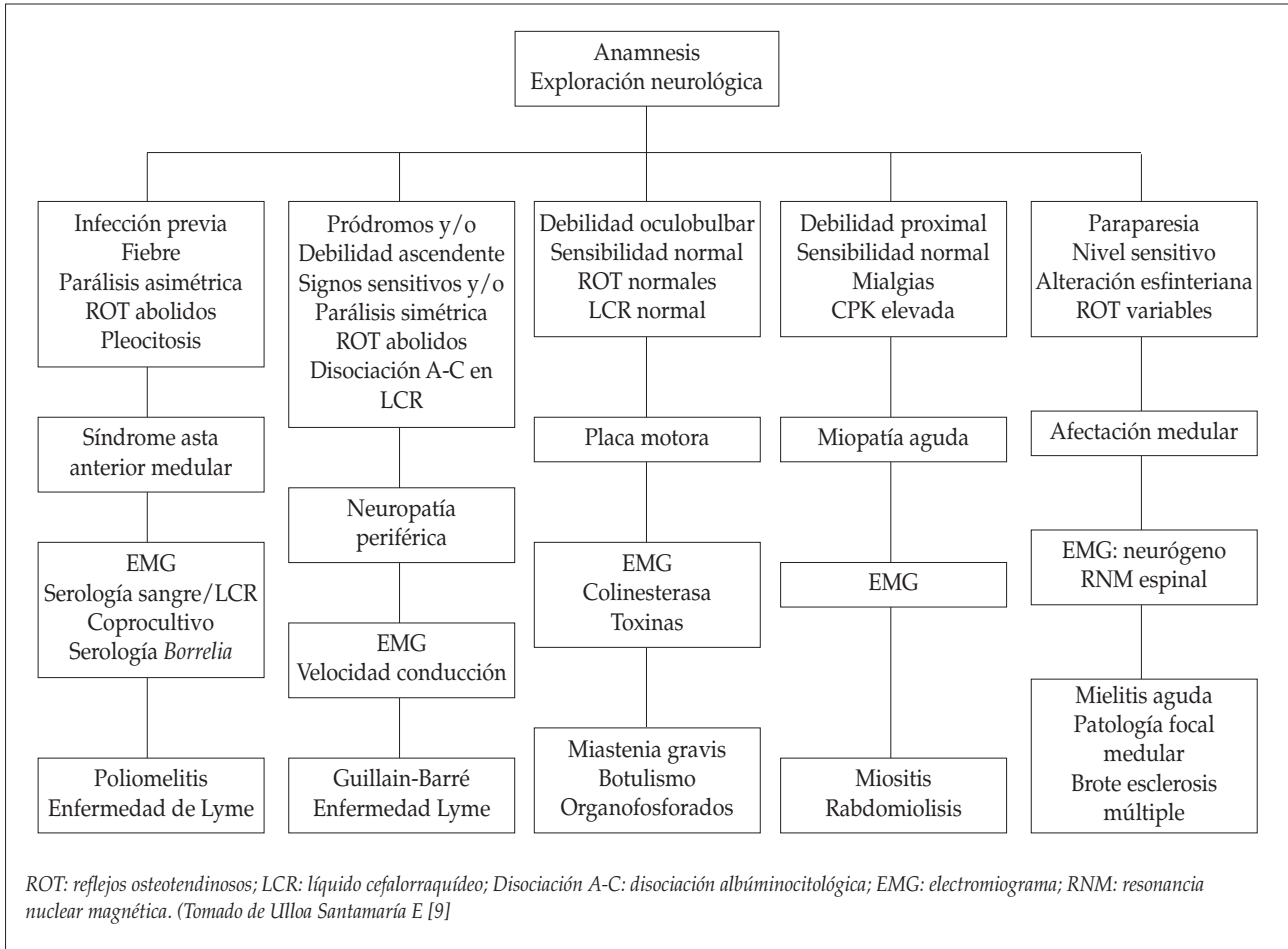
Anamnesis
Exploración neurológica

Infección previa
Fiebre
Parálisis asimétrica
ROT abolidos
Pleocitosis

Síndrome asta anterior medular

EMG
Serología sangre/LCR
Coprocultivo
Serología *Borrelia*

Poliomelitis
Enfermedad de Lyme

Pródromos y/o
Debilidad ascendente
Signos sensitivos y/o
Parálisis simétrica
ROT abolidos
Disociación A-C en LCR

Neuropatía periférica

EMG
Velocidad conducción

Guillain-Barré
Enfermedad Lyme

Debilidad oculobulbar
Sensibilidad normal
ROT normales
LCR normal

Placa motora

EMG
Colinesterasa
Toxinas

Miastenia gravis
Botulismo
Organofosforados

Debilidad proximal
Sensibilidad normal
Mialgias
CPK elevada

Miopatía aguda

EMG

Miositis
Rabdomiolisis

Paraparesia
Nivel sensitivo
Alteración esfinteriana
ROT variables

Afectación medular

EMG: neurógeno
RNM espinal

Mielitis aguda
Patología focal medular
Brote esclerosis múltiple

*ROT: reflejos osteotendinosos; LCR: líquido cefalorraquídeo; Disociación A-C: disociación albúminocitológica; EMG: electromiograma; RNM: resonancia nuclear magnética. (Tomado de Ulloa Santamaría E [9]*